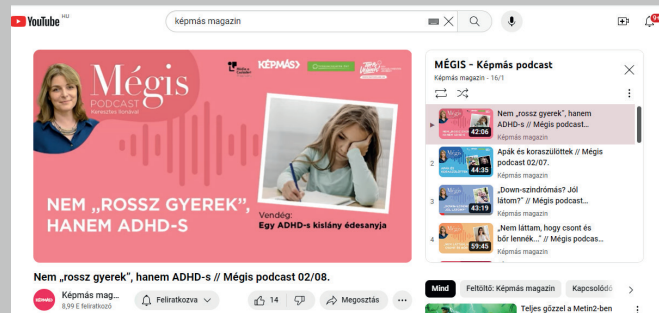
YouTube HU

képmás magazin

9+

Mégis
PODCAST
Kardoshas Emilival

KÉPMÁS

NEM „ROSSZ GYEREK", HANEM ADHD-S

Vendég:
Egy ADHD-s kislány édesanyja

Nem „rossz gyerek", hanem ADHD-s // Mégis podcast 02/08.

Képmás mag...
8,99 E feliratkozó

Feliratkozva

14

Megosztás

...

MÉGIS – Képmás podcast
Képmás magazin - 16/1

Nem „rossz gyerek", hanem ADHD-s // Mégis podcast...
42:06
Képmás magazin

2
Apák és koraszülöttek // Mégis podcast 02/07.
44:35
Képmás magazin

3
„Down-szindrómás? Jól látom?" // Mégis podcast...
43:19
Képmás magazin

4
„Nem láttam, hogy csont és bőr lennék..." // Mégis podcas...
59:45
Képmás magazin

Mind
Feltöltő: Képmás magazin
Kapcsolódó

Teljes gőzzel a Metin2-ben